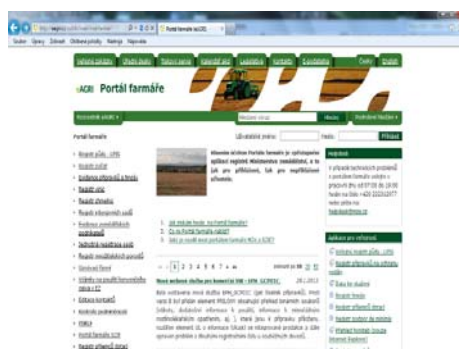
Portál farmáře (eAGRI)

Soubor Úpravy Zobrazit Oblíbené položky Nástroje Nápověda

Úvodní stránka | Úřední deska | Tiskový servis | Kalendář akcí | Legislativa | Kontakty | E-podatelna | Česky | English

eAGRI Portál farmáře

Hledaný výraz Hledat Prohlížet hledání

Portál farmáře

Uživatelské jméno: Heslo: Přihlásit

Vítejte na úvodní stránce Portálu farmáře je zpřístupněna aplikace registrů Ministerstva zemědělství, a to jak pro přihlášené, tak pro nepřihlášené uživatele.

Helpdesk

Aplikace pro veřejnost

1 2 3 4 5 6 7 ... 28.1.2013

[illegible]